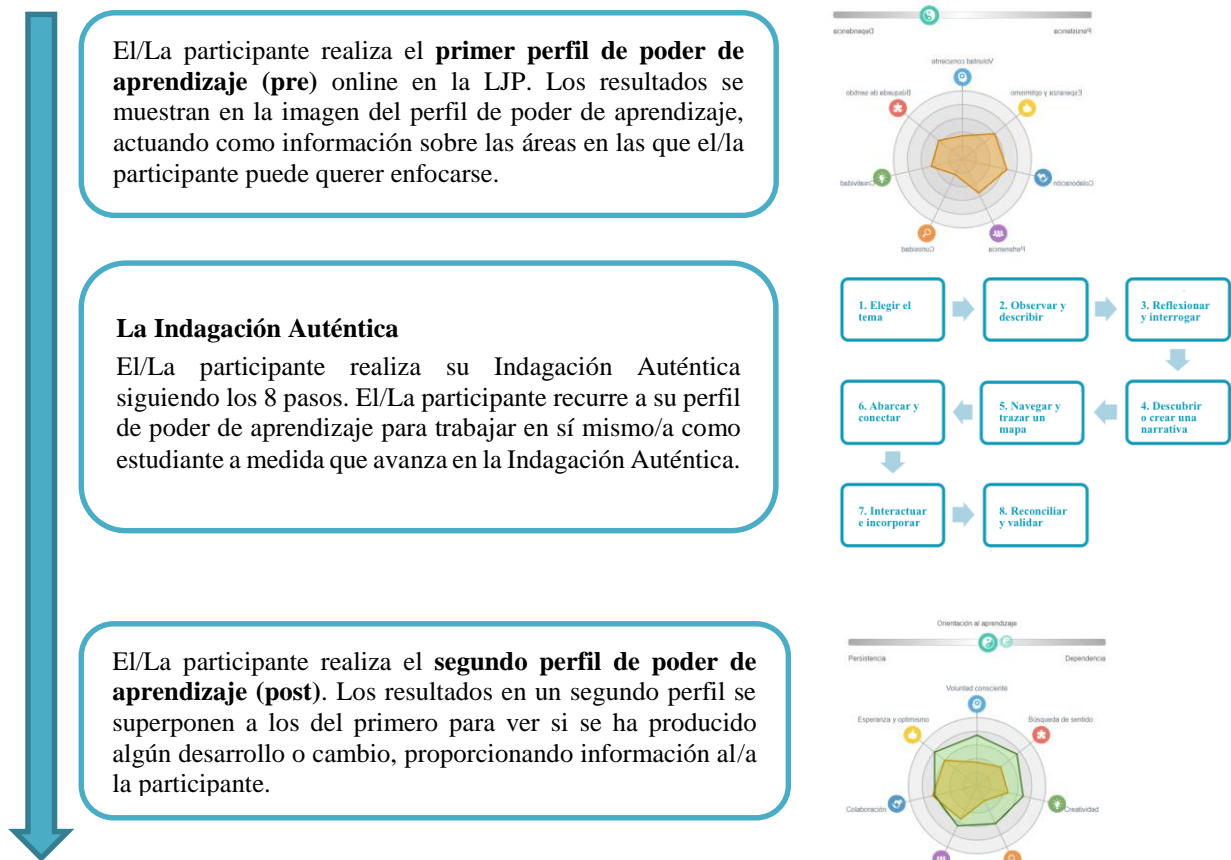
El/La participante realiza el **primer perfil de poder de aprendizaje (pre)** online en la LJP. Los resultados se muestran en la imagen del perfil de poder de aprendizaje, actuando como información sobre las áreas en las que el/la participante puede querer enfocarse.

Dependencia
Persistencia
Voluntad consciente
Esperanza y optimismo
Búsqueda de sentido
Colaboración
Creatividad
Pertenencia
Curiosidad

**La Indagación Auténtica**
El/La participante realiza su Indagación Auténtica siguiendo los 8 pasos. El/La participante recurre a su perfil de poder de aprendizaje para trabajar en sí mismo/a como estudiante a medida que avanza en la Indagación Auténtica.

1. Elegir el tema
2. Observar y describir
3. Reflexionar y interrogar
4. Descubrir o crear una narrativa
5. Navegar y trazar un mapa
6. Abarcar y conectar
7. Interactuar e incorporar
8. Reconciliar y validar

El/La participante realiza el **segundo perfil de poder de aprendizaje (post)**. Los resultados en un segundo perfil se superponen a los del primero para ver si se ha producido algún desarrollo o cambio, proporcionando información al/a la participante.

Orientación al aprendizaje
Persistencia
Dependencia
Voluntad consciente
Esperanza y optimismo
Búsqueda de sentido
Colaboración
Creatividad